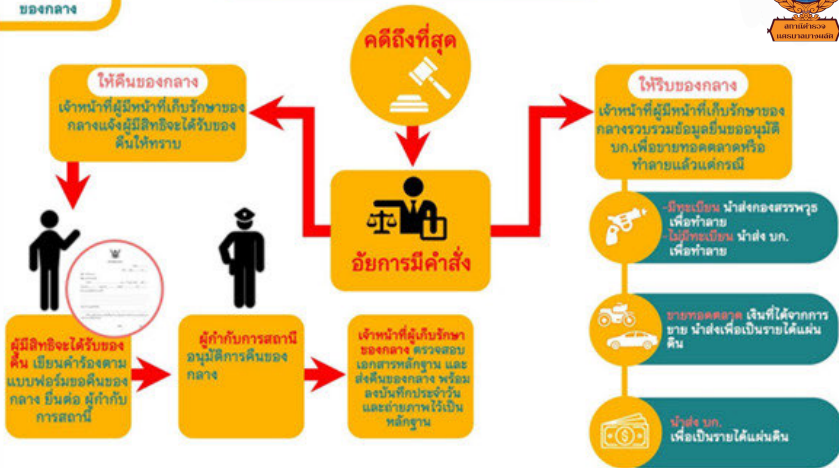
ของกลาง

สถานีตำรวจนครบาลบางพลัด

คดีถึงที่สุด

ให้คืนของกลาง

เจ้าหน้าที่ผู้มีหน้าที่เก็บรักษาของกลางแจ้งผู้มีสิทธิจะได้รับของคืนให้ทราบ

ให้ริบของกลาง

เจ้าหน้าที่ผู้มีหน้าที่เก็บรักษาของกลางรวบรวมข้อมูลยื่นขออนุมัติ บก.เพื่อขายทอดตลาดหรือทำลายแล้วแต่กรณี

อัยการมีคำสั่ง

มีทะเบียน นำส่งกองสรรพาวุธเพื่อทำลาย
ไม่มีทะเบียน นำส่ง บก. เพื่อทำลาย

ขายทอดตลาด เงินที่ได้จากการขาย นำส่งเพื่อเป็นรายได้แผ่นดิน

นำส่ง บก. เพื่อเป็นรายได้แผ่นดิน

ผู้มีสิทธิจะได้รับของคืน เขียนคำร้องตามแบบฟอร์มขอคืนของกลาง ยื่นต่อ ผู้กำกับการสถานี

ผู้กำกับการสถานี อนุมัติการคืนของกลาง

เจ้าหน้าที่ผู้เก็บรักษาของกลาง ตรวจสอบเอกสารหลักฐาน และส่งคืนของกลาง พร้อมลงบันทึกประจำวันและถ่ายภาพไว้เป็นหลักฐาน